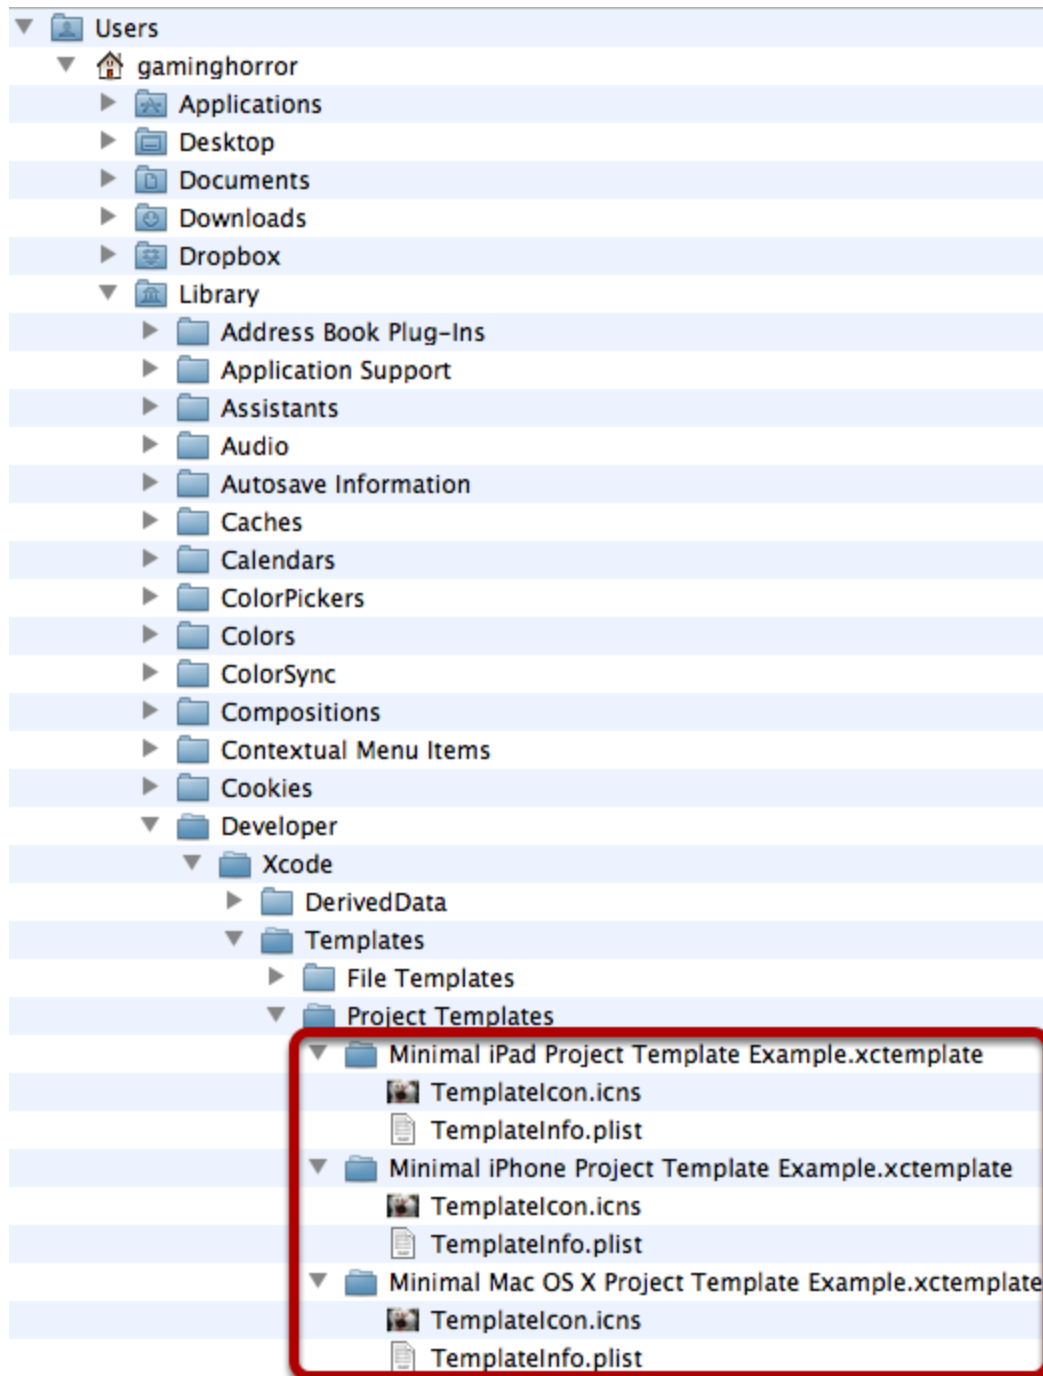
Users
gaminghorror
Applications
Desktop
Documents
Downloads
Dropbox
Library
Address Book Plug-Ins
Application Support
Assistants
Audio
Autosave Information
Caches
Calendars
ColorPickers
Colors
ColorSync
Compositions
Contextual Menu Items
Cookies
Developer
Xcode
DerivedData
Templates
File Templates
Project Templates
Minimal iPad Project Template Example.xctemplate
TemplateIcon.icns
TemplateInfo.plist
Minimal iPhone Project Template Example.xctemplate
TemplateIcon.icns
TemplateInfo.plist
Minimal Mac OS X Project Template Example.xctemplate
TemplateIcon.icns
TemplateInfo.plist